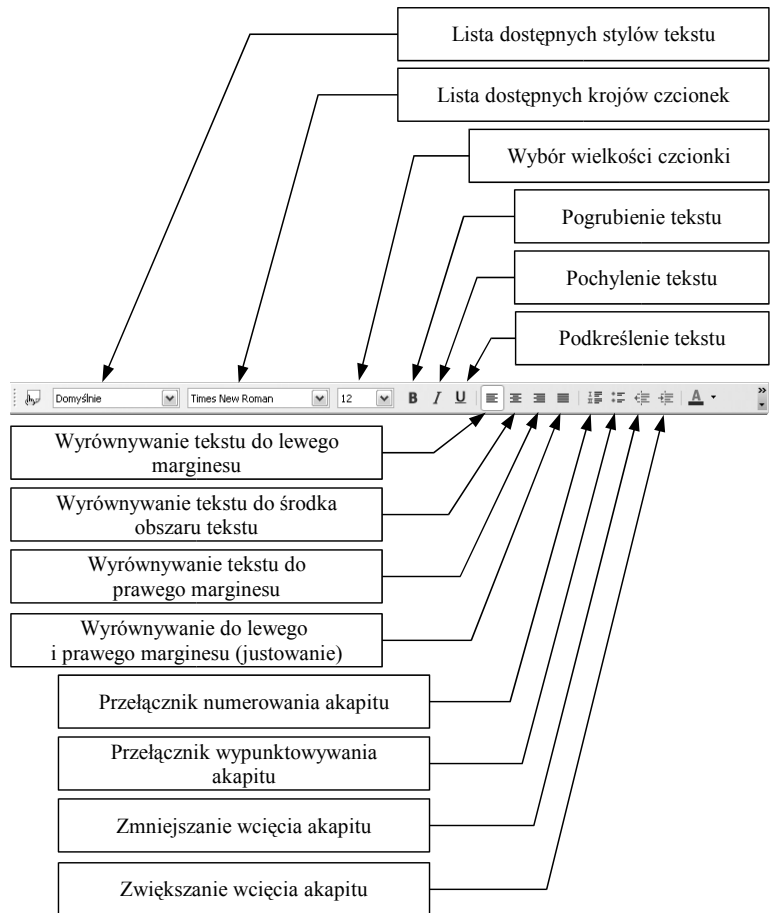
Lista dostępnych stylów tekstu

Lista dostępnych krojów czcionek

Wybór wielkości czcionki

Pogrubienie tekstu

Pochylenie tekstu

Podkreślenie tekstu

Domyślnie

Times New Roman

12

B

I

U

A

Wyrównywanie tekstu do lewego marginesu

Wyrównywanie tekstu do środka obszaru tekstu

Wyrównywanie tekstu do prawego marginesu

Wyrównywanie do lewego i prawego marginesu (justowanie)

Przełącznik numerowania akapitu

Przełącznik wypunktowywania akapitu

Zmniejszanie wcięcia akapitu

Zwiększanie wcięcia akapitu